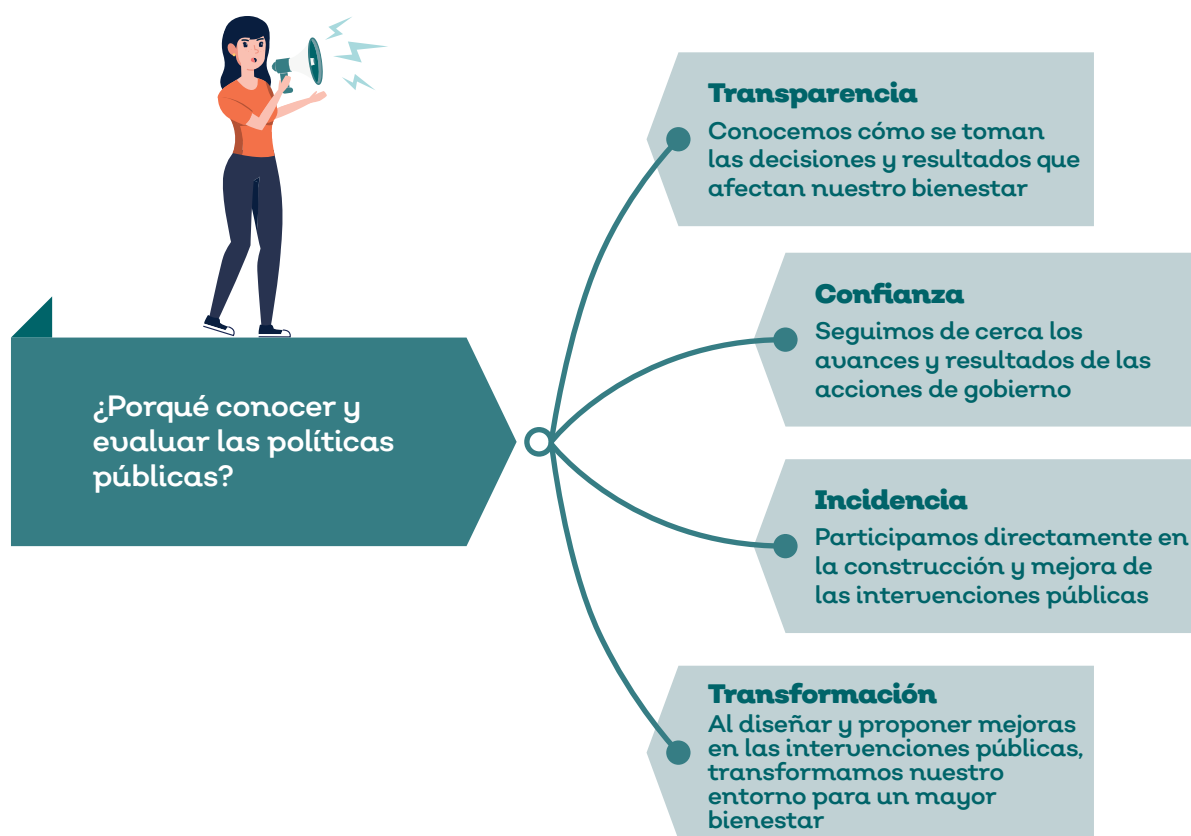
¿Porqué conocer y evaluar las políticas públicas?

Transparencia
Conocemos cómo se toman las decisiones y resultados que afectan nuestro bienestar

Confianza
Seguimos de cerca los avances y resultados de las acciones de gobierno

Incidencia
Participamos directamente en la construcción y mejora de las intervenciones públicas

Transformación
Al diseñar y proponer mejoras en las intervenciones públicas, transformamos nuestro entorno para un mayor bienestar